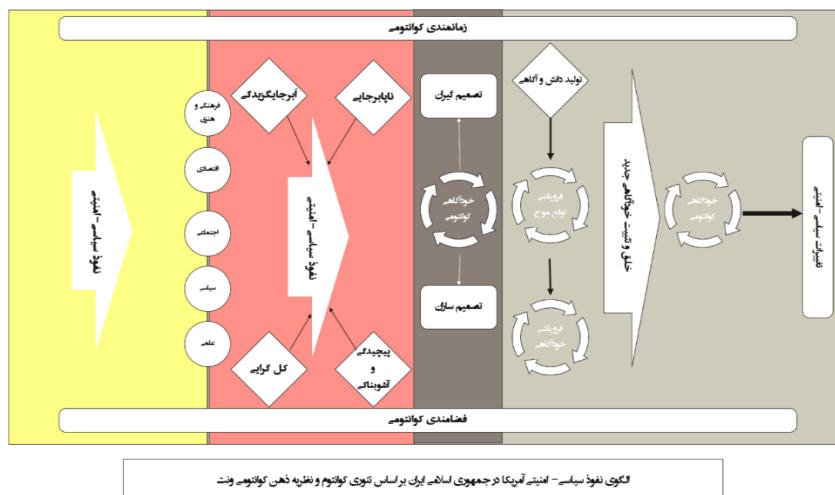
زمانمندی کوانتومی

نفوذ سیاسی - امنیتی

فرهنگ و هنری

اقتصادی

اجتماعی

سیاسی

علمی

ابرجایگزیدگی

ناپایداری

نفوذ سیاسی - امنیتی

کل گرایی

پیچیدگی و آشوبناکی

تصمیم گیران

خودآگاهی کوانتومی

تصمیم سازان

تولید دانش و آگاهی

فروپاشی تابع موج

فروپاشی خودآگاهی

خلق و تثبیت خودآگاهی جدید

خودآگاهی کوانتومی

تغییرات سیاسی - امنیتی

فضامندی کوانتومی

الگوی نفوذ سیاسی - امنیتی آمریکا در جمهوری اسلامی ایران بر اساس تئوری کوانتوم و نظریه ذهن کوانتومی ونت